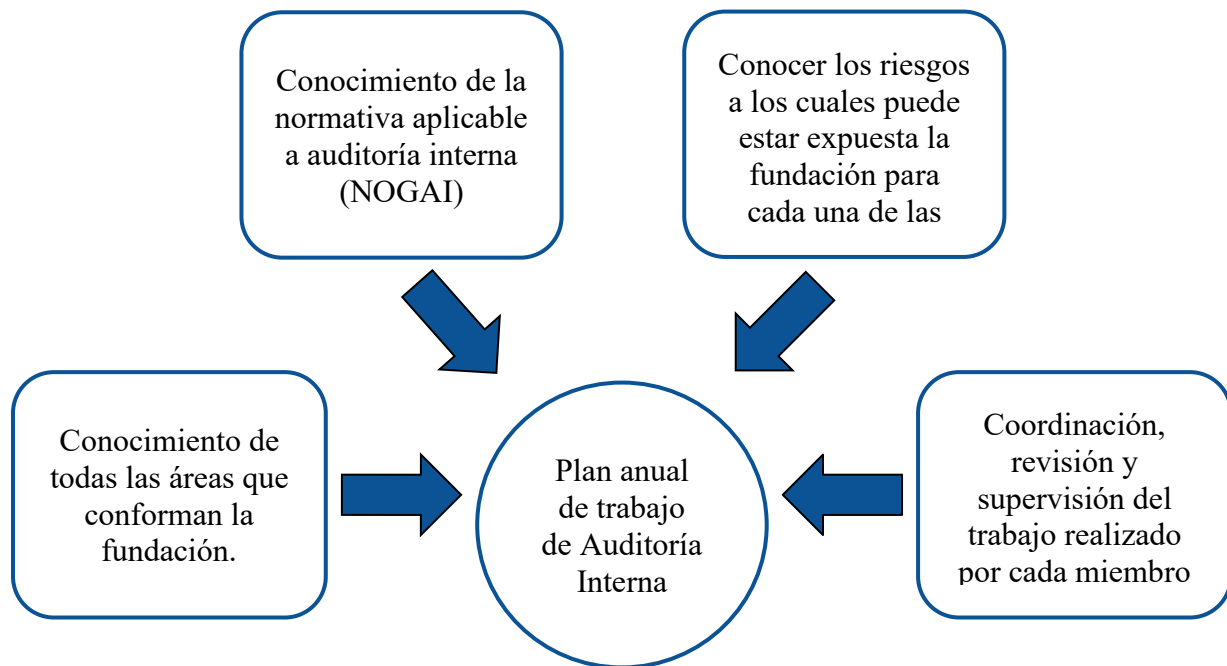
Conocimiento de la normativa aplicable a auditoría interna (NOGAI)

Conocer los riesgos a los cuales puede estar expuesta la fundación para cada una de las

Conocimiento de todas las áreas que conforman la fundación.

Plan anual de trabajo de Auditoría Interna

Coordinación, revisión y supervisión del trabajo realizado por cada miembro